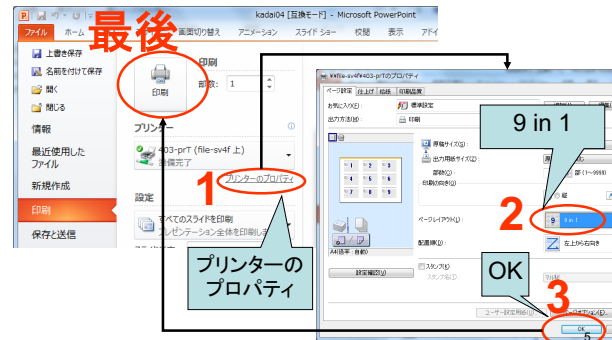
最後

kadai04 [互換モード] - Microsoft PowerPoint

ファイル ホーム 画面切り替え アニメーション スライド ショー 校閲 表示 アドイ

上書き保存
名前を付けて保存
開く
閉じる
情報
最近使用したファイル
新規作成
印刷
保存と送信

印刷
部数: 1
印刷

プリンター
403-prT (file-sv4f 上)
準備完了
プリンターのプロパティ

設定
すべてのスライドを印刷
プレゼンテーション全体を印刷しま

1
プリンターのプロパティ

¥¥file-sv4f¥403-prTのプロパティ
ページ設定 仕上げ 給紙 印刷品質
お気に入り(F): 標準設定
出力方法(B): 印刷
原稿サイズ(Z):
出力用紙サイズ(P):
部数(C):
印刷の向き(I):
縦
ページレイアウト(L):
9 in 1
配置順(K):
左上から右向き
スタンプ(M)
A4(原寸・自動)
設定確認(V)
ユーザー設定用紙(U)
OK

9 in 1
2
OK
3
5